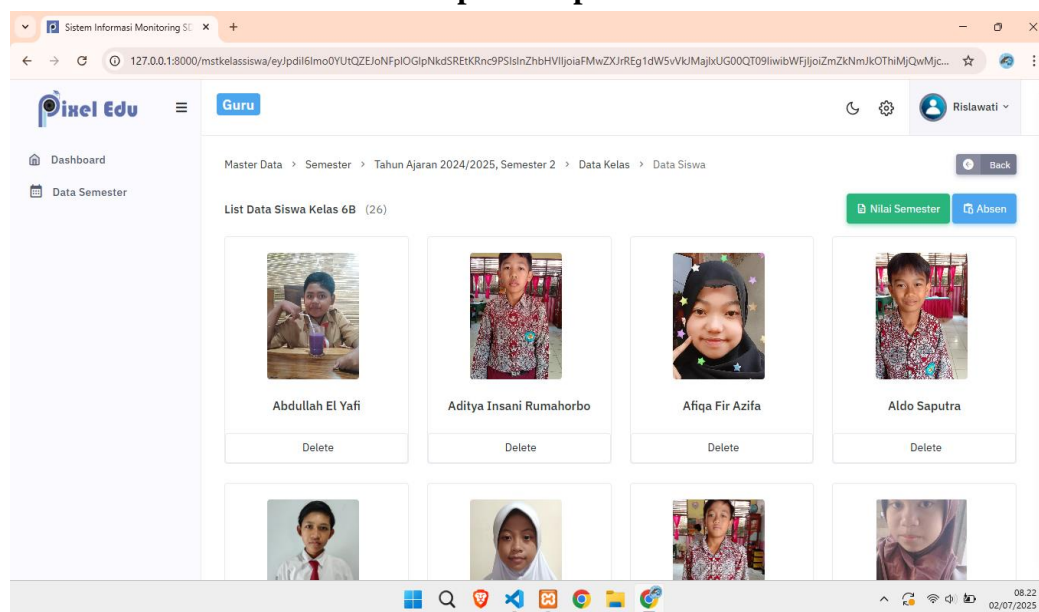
Sistem Informasi Monitoring SD ×
+

127.0.0.1:8000/mstkelassiswa/eyJpdiI6Imo0YUtQZEJoNFplOGlpNkdSREtKRnc9PSIsInZhbHVlIjoiaFMwZXJrREg1dW5vVkJMajlxUG00QT09IiwibWFjIjoiZmZkNmJkOThiMjQwMjc...

Pixel Edu
Guru
Rislawati

Dashboard
Data Semester

Master Data > Semester > Tahun Ajaran 2024/2025, Semester 2 > Data Kelas > Data Siswa
Back

List Data Siswa Kelas 6B (26)
Nilai Semester
Absen

Abdullah El Yafi
Delete

Aditya Insani Rumahorbo
Delete

Afiqa Fir Azifa
Delete

Aldo Saputra
Delete

08.22
02/07/2025